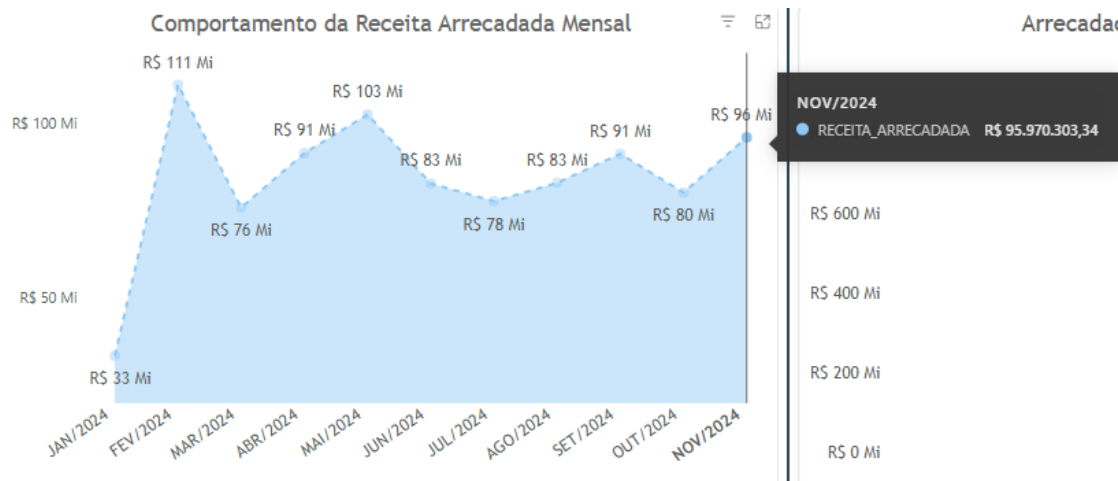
Comportamento da Receita Arrecadada Mensal

R$ 100 Mi
R$ 50 Mi

R$ 111 Mi
R$ 103 Mi
R$ 91 Mi
R$ 83 Mi
R$ 83 Mi
R$ 91 Mi
R$ 96 Mi
R$ 76 Mi
R$ 78 Mi
R$ 80 Mi
R$ 33 Mi

JAN/2024
FEV/2024
MAR/2024
ABR/2024
MAI/2024
JUN/2024
JUL/2024
AGO/2024
SET/2024
OUT/2024
NOV/2024

NOV/2024
RECEITA_ARRECADADA R$ 95.970.303,34

Arrecadad

R$ 600 Mi
R$ 400 Mi
R$ 200 Mi
R$ 0 Mi